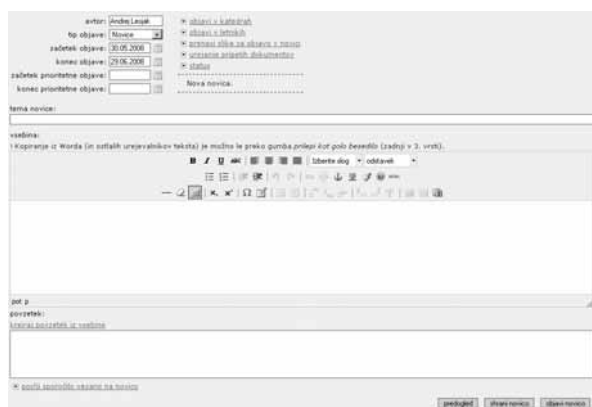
avtor: Andrej Lesjak
tip objave: Novice
začetek objave: 30.05.2008
konec objave: 29.06.2008
začetek prioritetne objave:
konec prioritetne objave:

» objavi v katedrah
» objavi v letnikih
» prenesi sliko za objavo v novici
» urejanje pripetih dokumentov
» status

Nova novica.

tema novice:

vsebina:
! Kopiranje iz Worda (in ostalih urejevalnikov teksta) je možno le preko gumba prilepi kot golo besedilo (zadnji v 3. vrsti).

B I U ABC Izberite slog odstavek

pot: p

povzetek:
kreiraj povzetek iz vsebine

» pošlji sporočilo vezano na novico

predogled shrani novico objavi novico